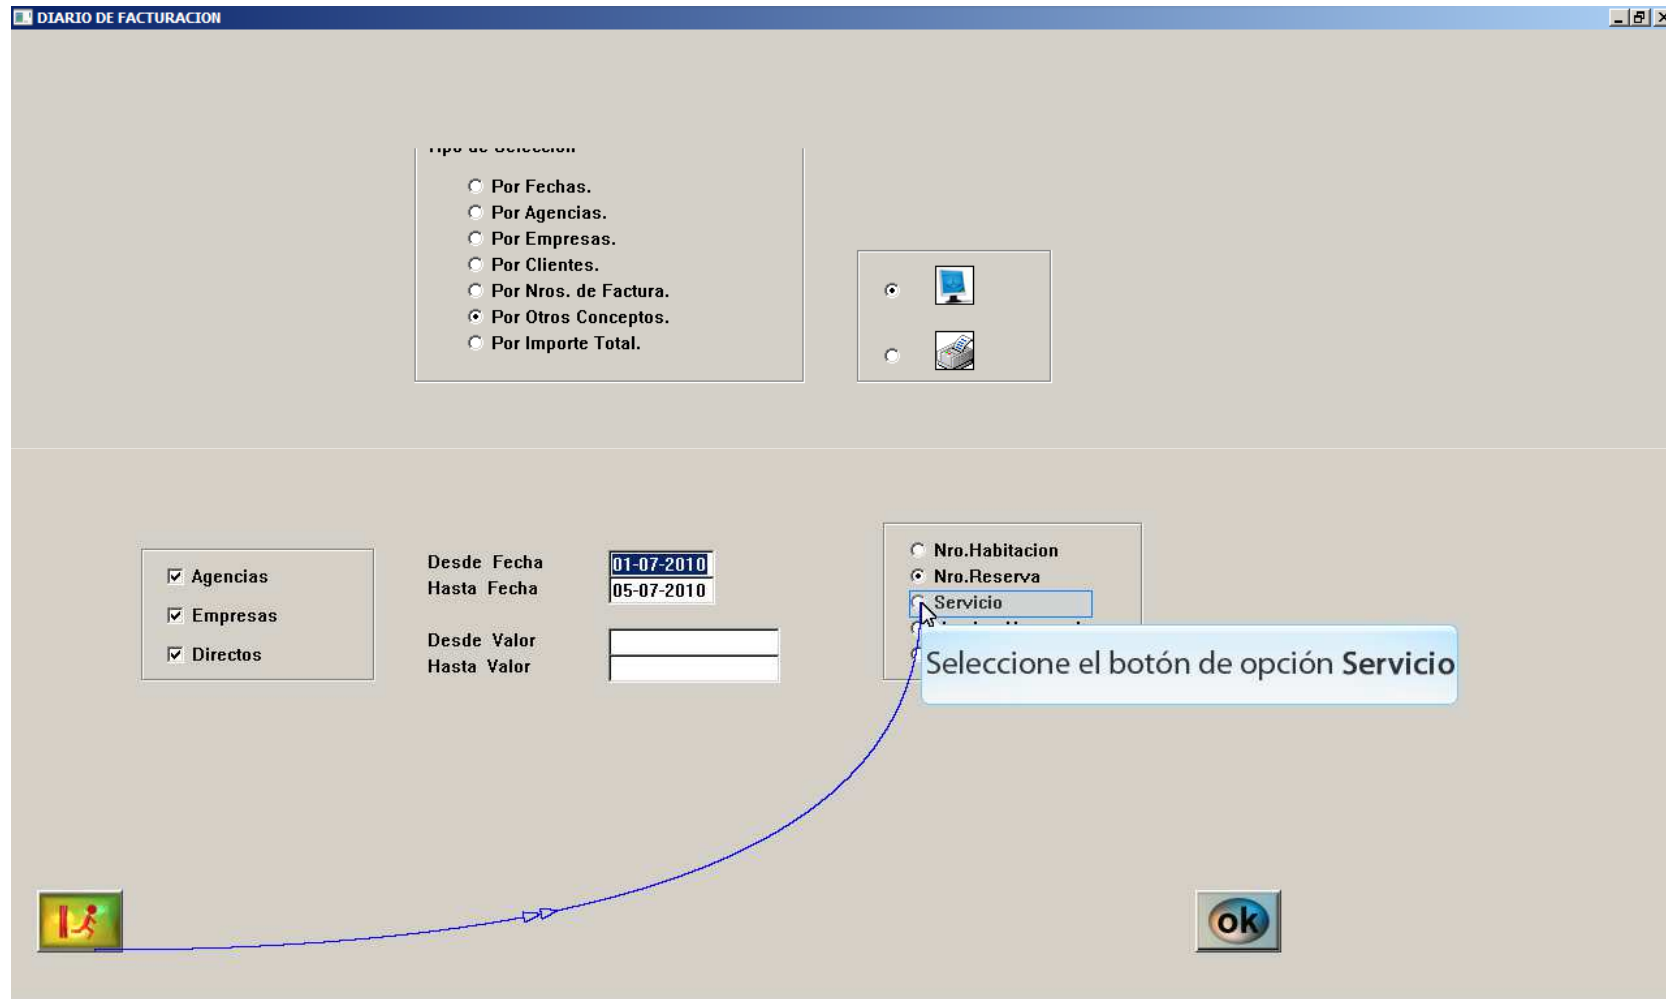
DIARIO DE FACTURACION

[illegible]

Por Fechas.
Por Agencias.
Por Empresas.
Por Clientes.
Por Nros. de Factura.
Por Otros Conceptos.
Por Importe Total.

Agencias
Empresas
Directos

Desde Fecha 01-07-2010
Hasta Fecha 05-07-2010

Desde Valor
Hasta Valor

Nro.Habitacion
Nro.Reserva
Servicio
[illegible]

Seleccione el botón de opción **Servicio**

ok